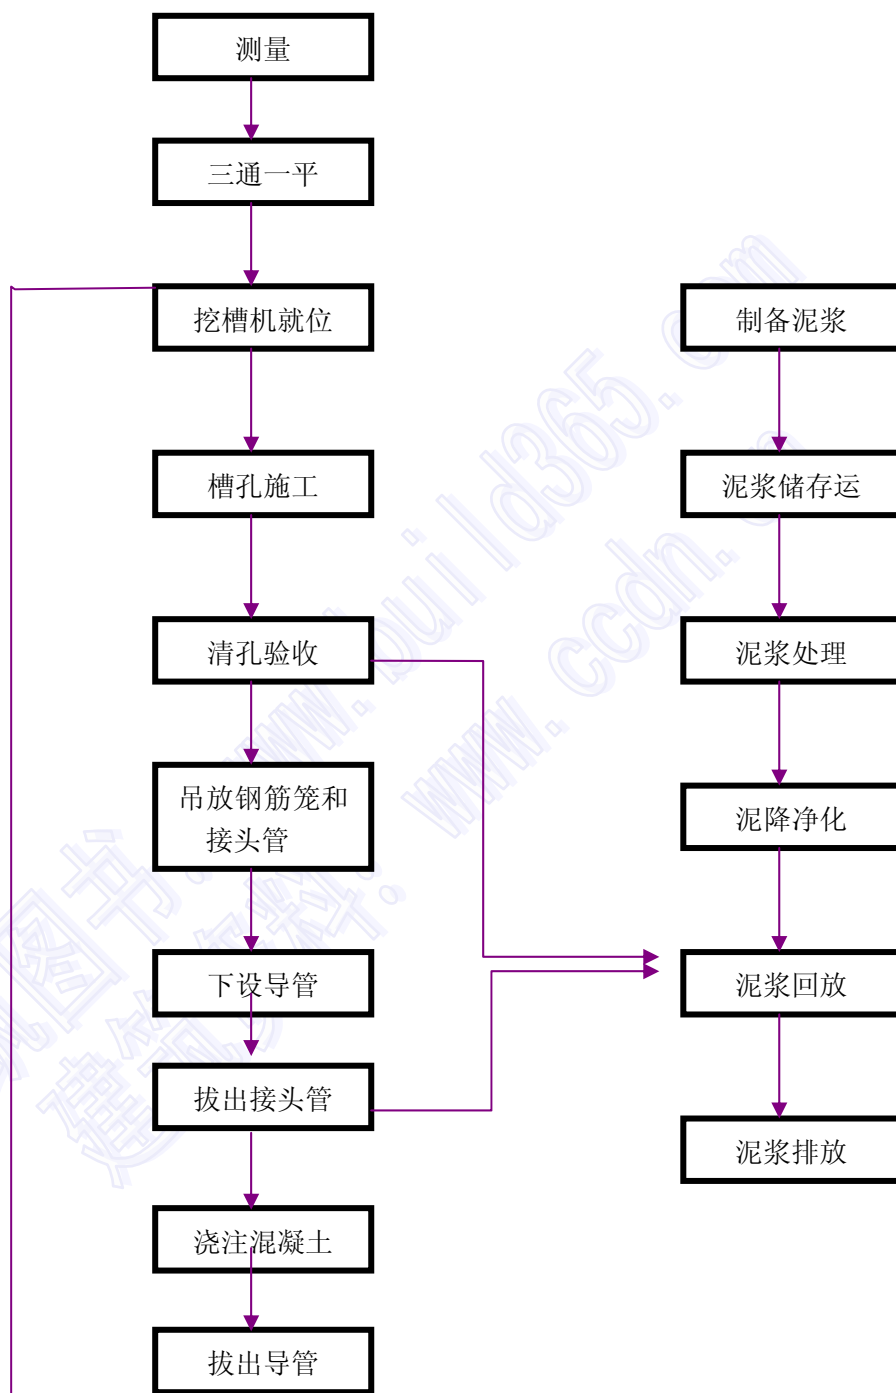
测量

三通一平

挖槽机就位

槽孔施工

清孔验收

吊放钢筋笼和接头管

下设导管

拔出接头管

浇注混凝土

拔出导管

制备泥浆

泥浆储存运

泥浆处理

泥降净化

泥浆回放

泥浆排放

www.build365.com
www.ccdn.cn
建筑图书资料